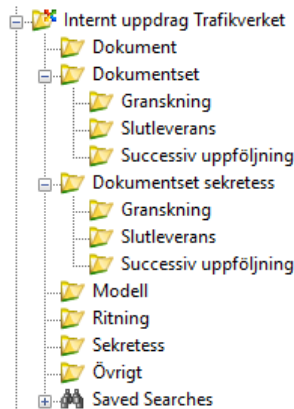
Internt uppdrag Trafikverket
Dokument
Dokumentset
Granskning
Slutleverans
Successiv uppföljning
Dokumentset sekretess
Granskning
Slutleverans
Successiv uppföljning
Modell
Ritning
Sekretess
Övrigt
Saved Searches